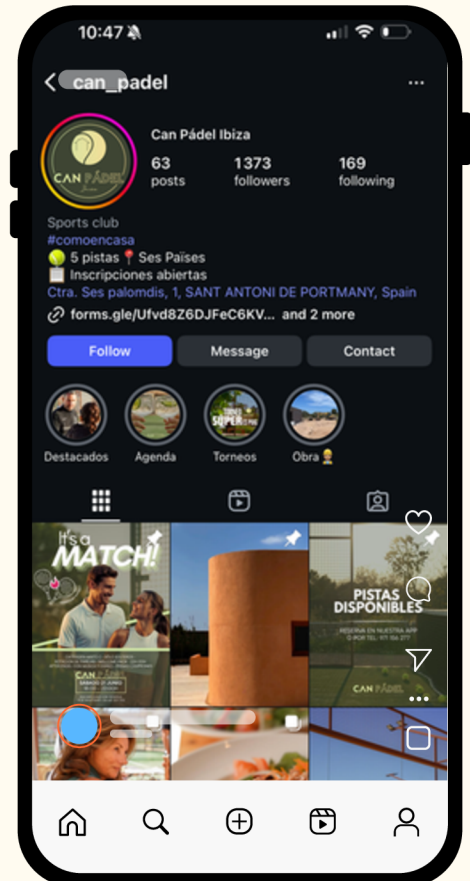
10:47

can_padel

CAN PÁDEL

Can Pádel Ibiza

63 posts

1373 followers

169 following

Sports club
#comoencasa
🎾 5 pistas 📍 Ses Païses
📋 Inscripciones abiertas
Ctra. Ses palomdis, 1, SANT ANTONI DE PORTMANY, Spain
forms.gle/Ufvd8Z6DJFeC6KV... and 2 more

Follow

Message

Contact

Destacados

Agenda

Torneos

Obra 👷

It's a MATCH!

CAN PÁDEL

PISTAS DISPONIBLES

CAN PÁDEL